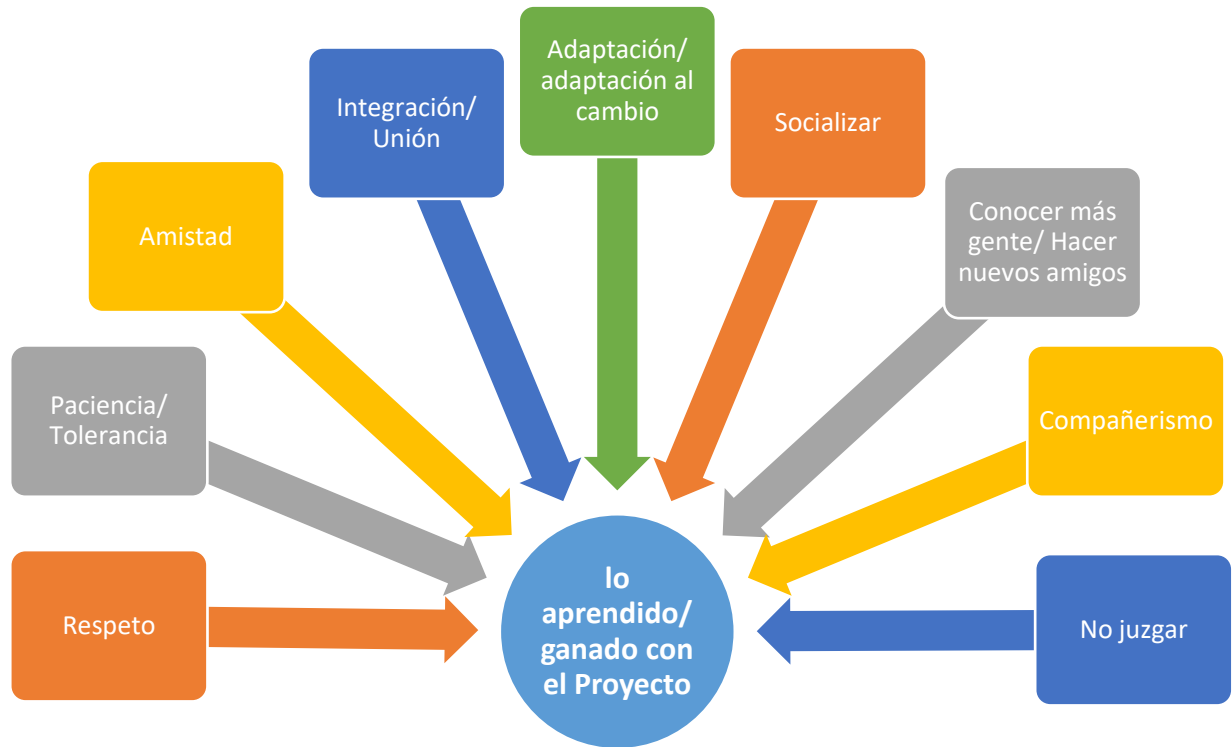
Adaptación/ adaptación al cambio

Integración/ Unión

Socializar

Amistad

Conocer más gente/ Hacer nuevos amigos

Paciencia/ Tolerancia

Compañerismo

Respeto

lo aprendido/ ganado con el Proyecto

No juzgar